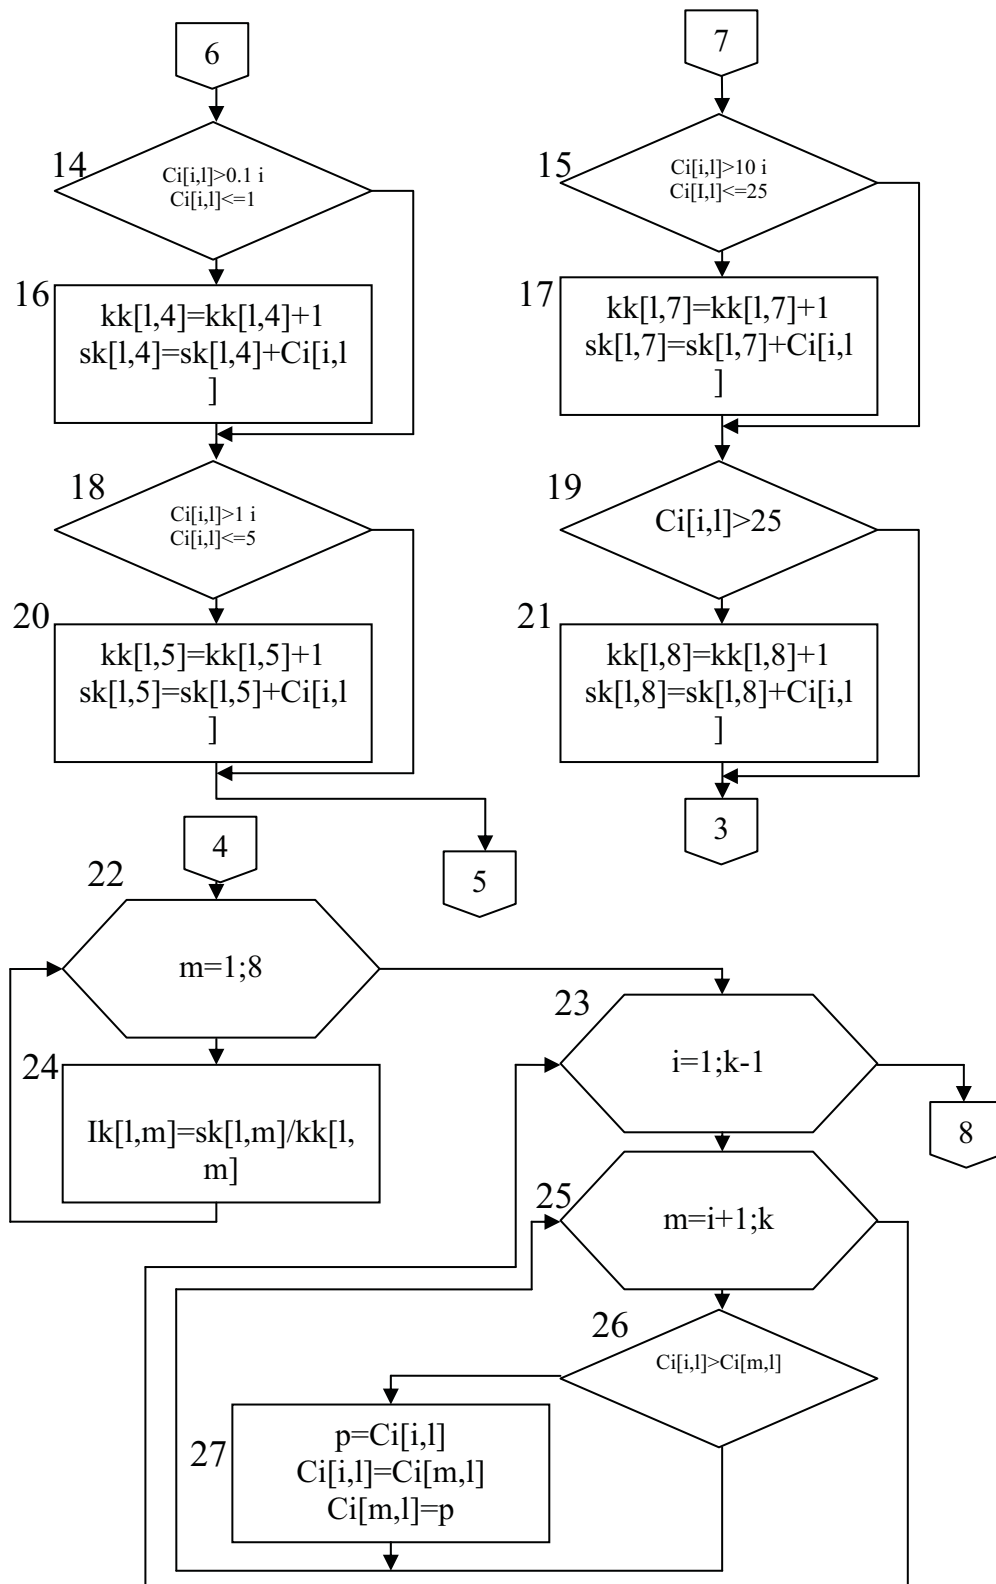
6

14

Ci[i,l]>0.1 i
Ci[i,l]<=1

16

kk[l,4]=kk[l,4]+1
sk[l,4]=sk[l,4]+Ci[i,l
]

18

Ci[i,l]>1 i
Ci[i,l]<=5

20

kk[l,5]=kk[l,5]+1
sk[l,5]=sk[l,5]+Ci[i,l
]

5

7

15

Ci[i,l]>10 i
Ci[I,l]<=25

17

kk[l,7]=kk[l,7]+1
sk[l,7]=sk[l,7]+Ci[i,l
]

19

Ci[i,l]>25

21

kk[l,8]=kk[l,8]+1
sk[l,8]=sk[l,8]+Ci[i,l
]

3

4

22

m=1;8

24

Ik[l,m]=sk[l,m]/kk[l,
m]

23

i=1;k-1

8

25

m=i+1;k

26

Ci[i,l]>Ci[m,l]

27

p=Ci[i,l]
Ci[i,l]=Ci[m,l]
Ci[m,l]=p